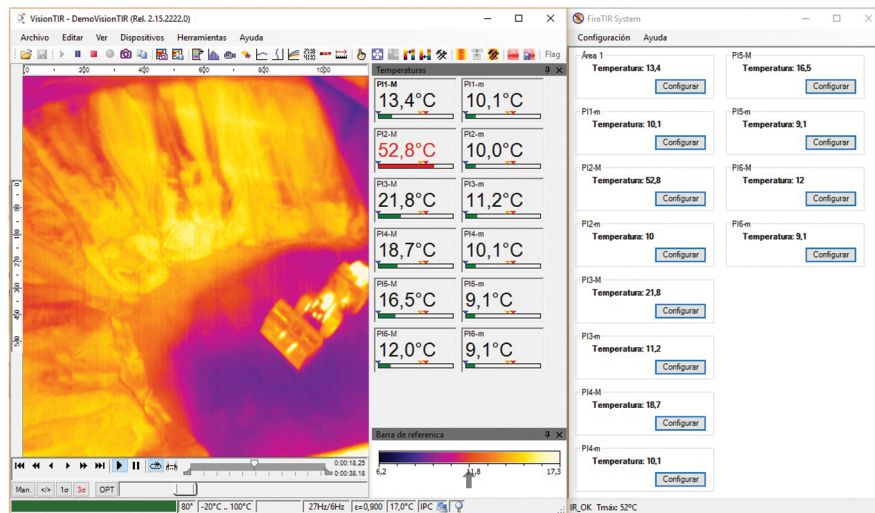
VisionTIR - DemoVisionTIR (Rel. 2.15.2222.0)

Archivo Editar Ver Dispositivos Herramientas Ayuda

Flag

0 200 400 600 800 1000

Temperaturas

| PI1-M 13,4°C | PI1-m 10,1°C |
|---|---|
| PI2-M 52,8°C | PI2-m 10,0°C |
| PI3-M 21,8°C | PI3-m 11,2°C |
| PI4-M 18,7°C | PI4-m 10,1°C |
| PI5-M 16,5°C | PI5-m 9,1°C |
| PI6-M 12,0°C | PI6-m 9,1°C |

Barra de referencia

6,2 11,8 17,3

0:00:18,25
0:00:38,18

Man. 1σ 3σ OPT

80° -20°C .. 100°C 27Hz/6Hz ε=0,900 17,0°C IPC

FireTIR System

Configuración Ayuda

Área 1
Temperatura: 13,4
Configurar

PI5-M
Temperatura: 16,5
Configurar

PI1-m
Temperatura: 10,1
Configurar

PI5-m
Temperatura: 9,1
Configurar

PI2-M
Temperatura: 52,8
Configurar

PI6-M
Temperatura: 12
Configurar

PI2-m
Temperatura: 10
Configurar

PI6-m
Temperatura: 9,1
Configurar

PI3-M
Temperatura: 21,8
Configurar

PI3-m
Temperatura: 11,2
Configurar

PI4-M
Temperatura: 18,7
Configurar

PI4-m
Temperatura: 10,1
Configurar

IR_OK Tmáx: 52ºC